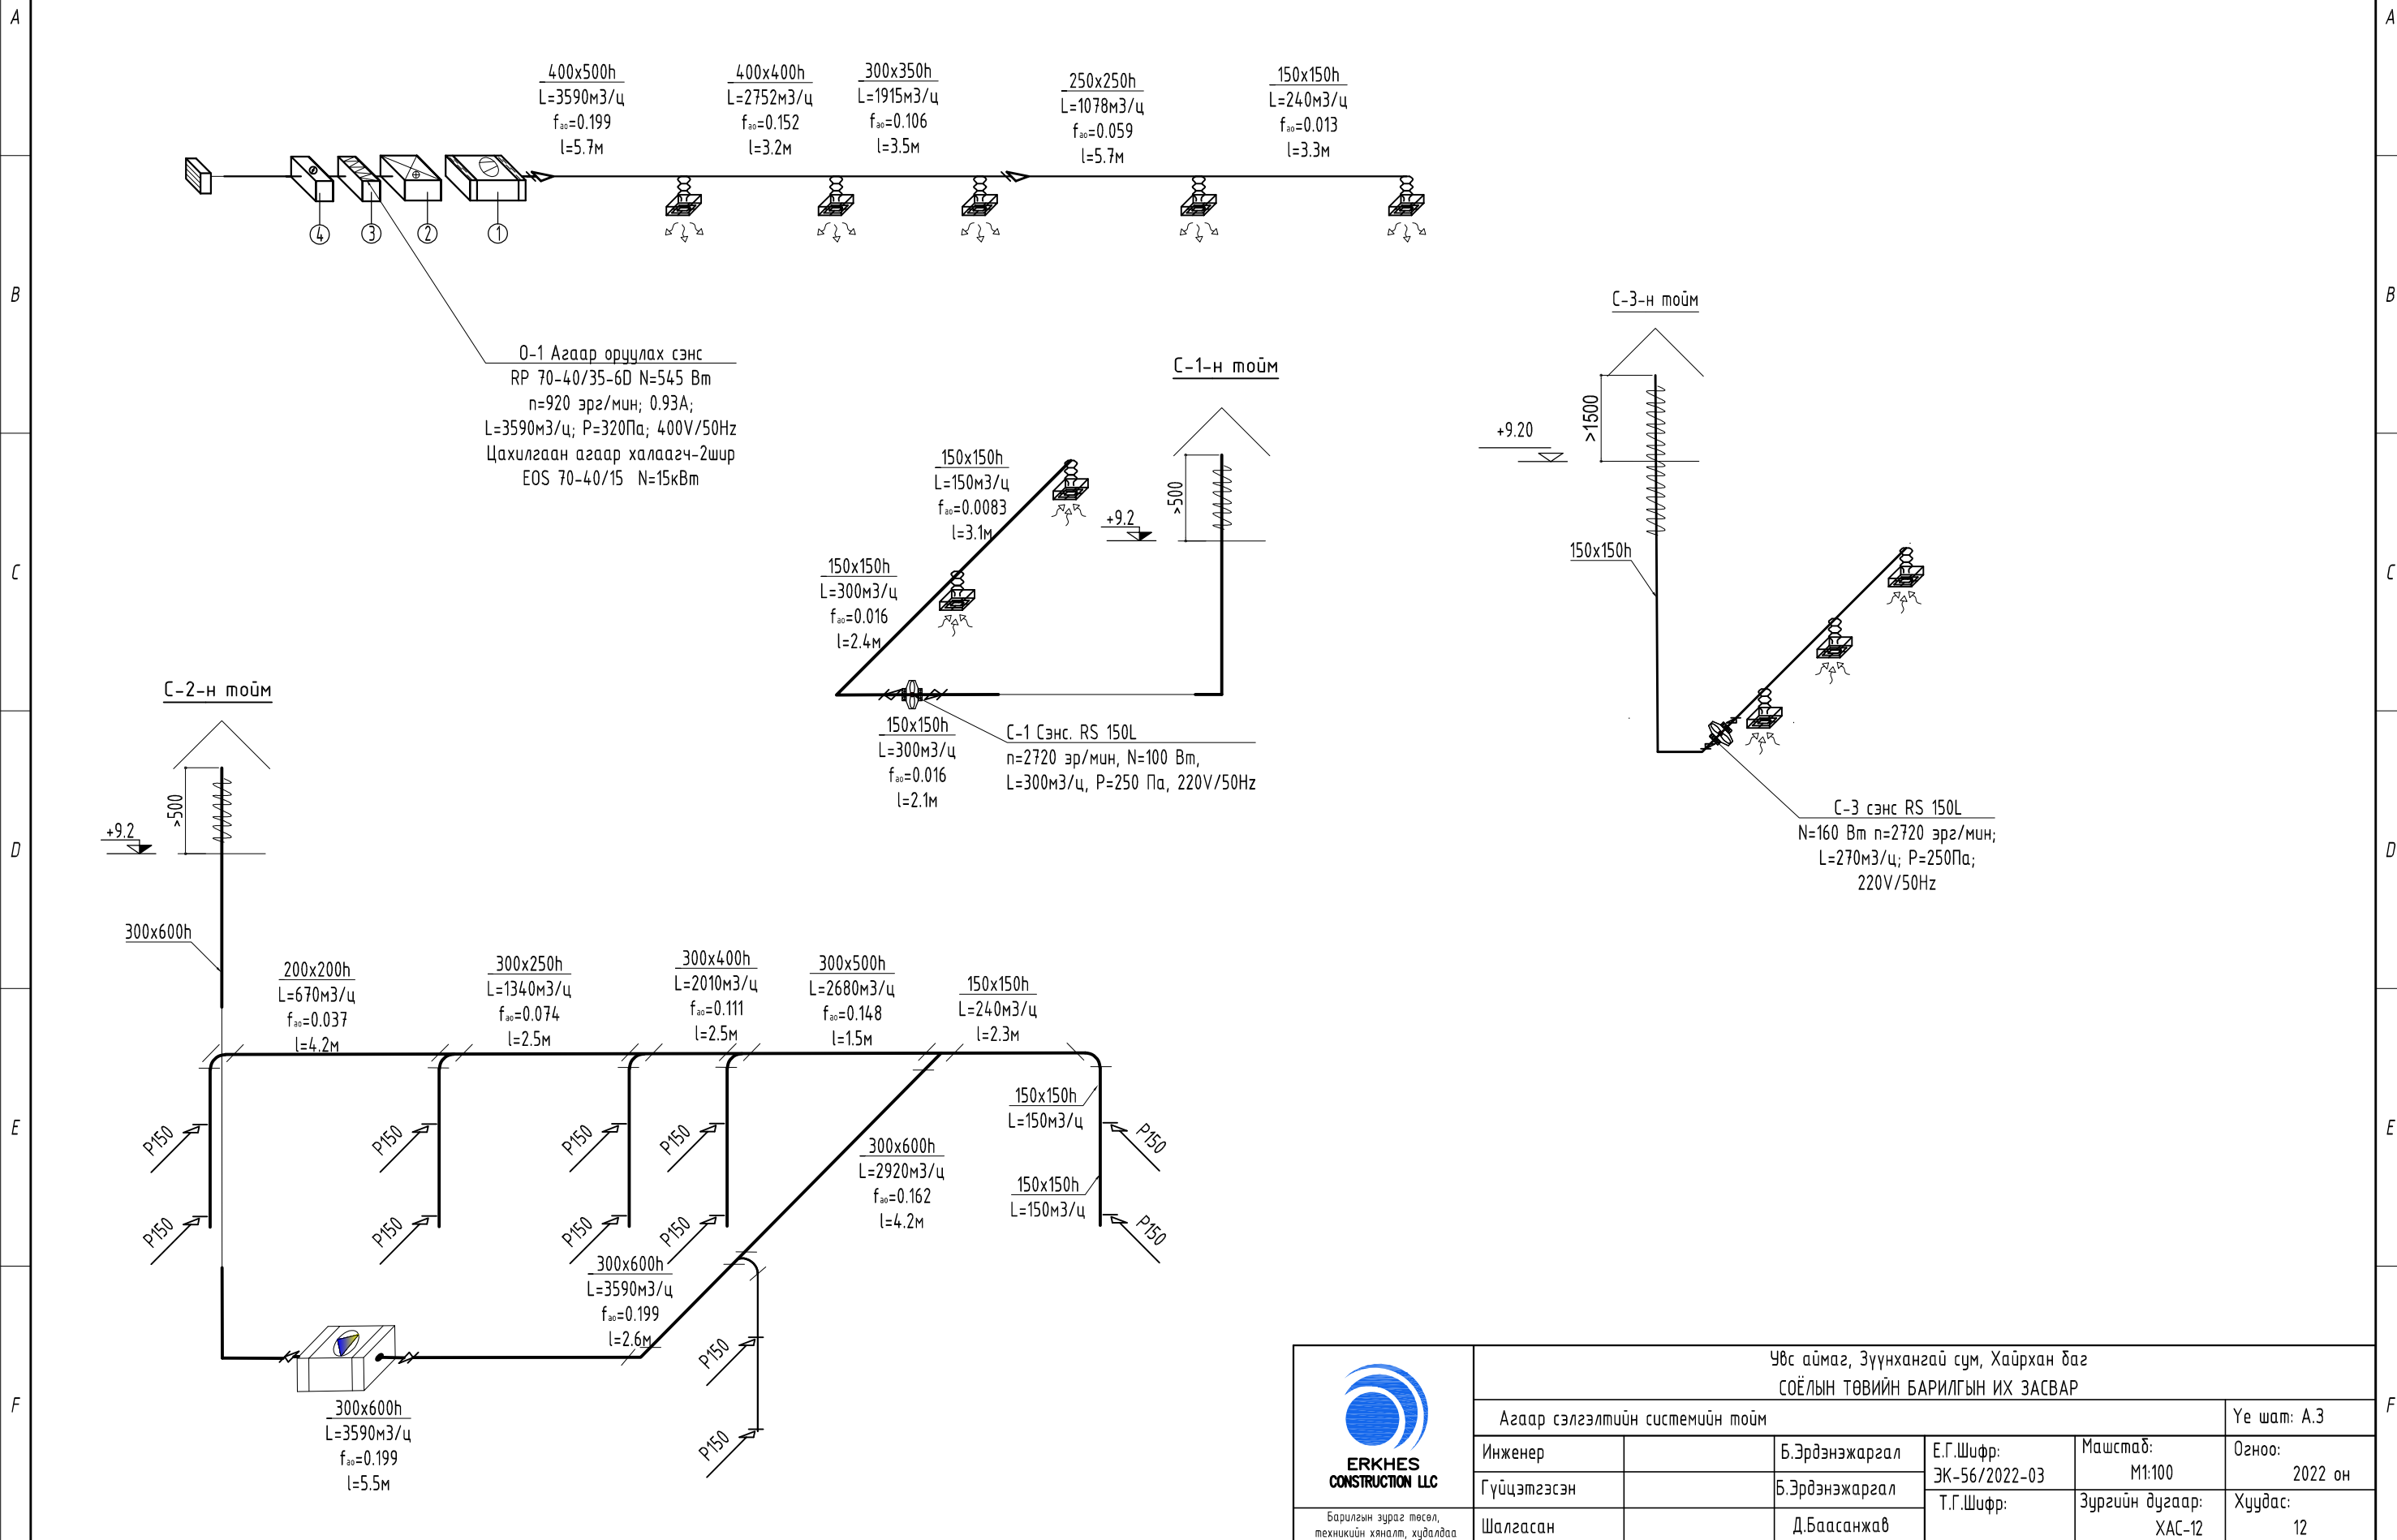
A
B
C
D
E
F

400x500h
L=3590м3/ц
$f_{ao}$=0.199
l=5.7м

400x400h
L=2752м3/ц
$f_{ao}$=0.152
l=3.2м

300x350h
L=1915м3/ц
$f_{ao}$=0.106
l=3.5м

250x250h
L=1078м3/ц
$f_{ao}$=0.059
l=5.7м

150x150h
L=240м3/ц
$f_{ao}$=0.013
l=3.3м

4
3
2
1

О-1 Агаар оруулах сэнс
RP 70-40/35-6D N=545 Вm
n=920 эрг/мин; 0.93А;
L=3590м3/ц; P=320Па; 400V/50Hz
Цахилгаан агаар халаагч-2шир
EOS 70-40/15 N=15кВm

С-3-н тойм
+9.20
>1500
150x150h

С-1-н тойм
150x150h
L=150м3/ц
$f_{ao}$=0.0083
l=3.1м
+9.2
>500
150x150h
L=300м3/ц
$f_{ao}$=0.016
l=2.4м
150x150h
L=300м3/ц
$f_{ao}$=0.016
l=2.1м
С-1 Сэнс. RS 150L
n=2720 эр/мин, N=100 Вm,
L=300м3/ц, P=250 Па, 220V/50Hz

С-3 сэнс RS 150L
N=160 Вm n=2720 эрг/мин;
L=270м3/ц; P=250Па;
220V/50Hz

С-2-н тойм
+9.2
>500
300x600h
200x200h
L=670м3/ц
$f_{ao}$=0.037
l=4.2м
300x250h
L=1340м3/ц
$f_{ao}$=0.074
l=2.5м
300x400h
L=2010м3/ц
$f_{ao}$=0.111
l=2.5м
300x500h
L=2680м3/ц
$f_{ao}$=0.148
l=1.5м
150x150h
L=240м3/ц
l=2.3м
150x150h
L=150м3/ц
150x150h
L=150м3/ц
300x600h
L=2920м3/ц
$f_{ao}$=0.162
l=4.2м
300x600h
L=3590м3/ц
$f_{ao}$=0.199
l=2.6м
300x600h
L=3590м3/ц
$f_{ao}$=0.199
l=5.5м
P150
P150
P150
P150
P150
P150
P150
P150
P150
P150
P150
P150

ERKHES
CONSTRUCTION LLC
Барилгын зураг төсөл, техникийн хяналт, худалдаа

| Увс аймаг, Зүүнхангай сум, Хайрхан баг<br>СОЁЛЫН ТӨВИЙН БАРИЛГЫН ИХ ЗАСВАР | | | | |
|---|---|---|---|---|
| Агаар сэлгэлтийн системийн тойм | | | | Үе шат: А.3 |
| Инженер | | Б.Эрдэнэжаргал | Е.Г.Шифр: ЭК-56/2022-03 | Масштаб: M1:100 | Огноо: 2022 он |
| Гүйцэтгэсэн | | Б.Эрдэнэжаргал | Т.Г.Шифр: | Зургийн дугаар: ХАС-12 | Хуудас: 12 |
| Шалгасан | | Д.Баасанжав | | | |